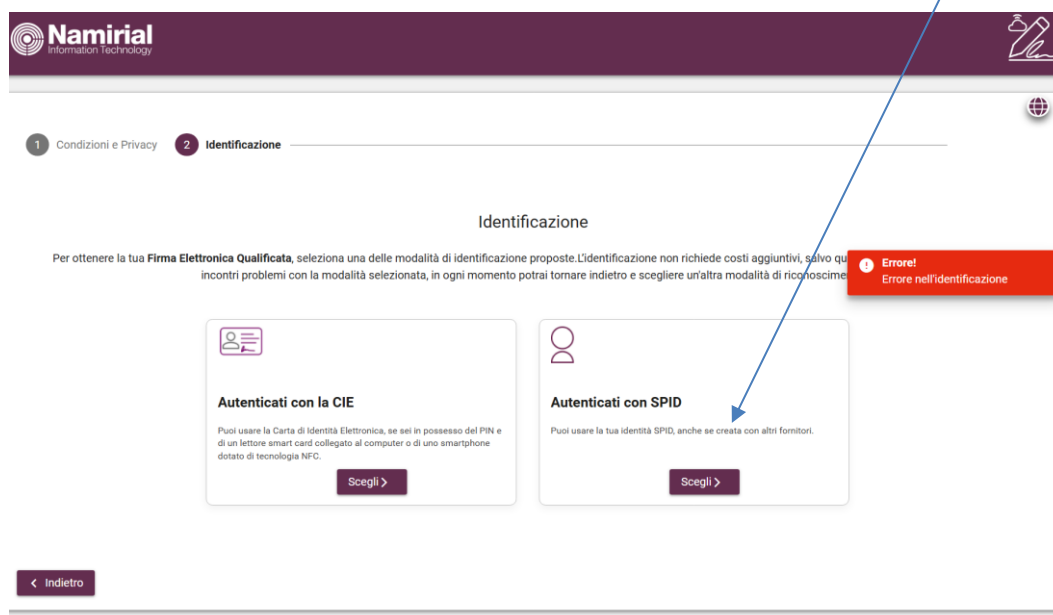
Namirial
Information Technology

1 Condizioni e Privacy 2 Identificazione

Identificazione

Per ottenere la tua **Firma Elettronica Qualificata**, seleziona una delle modalità di identificazione proposte.L'identificazione non richiede costi aggiuntivi, salvo qu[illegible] incontri problemi con la modalità selezionata, in ogni momento potrai tornare indietro e scegliere un'altra modalità di riconoscime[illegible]

Errore!
Errore nell'identificazione

Autenticati con la CIE

Puoi usare la Carta di Identità Elettronica, se sei in possesso del PIN e di un lettore smart card collegato al computer o di uno smartphone dotato di tecnologia NFC.

Scegli >

Autenticati con SPID

Puoi usare la tua identità SPID, anche se creata con altri fornitori.

Scegli >

< Indietro